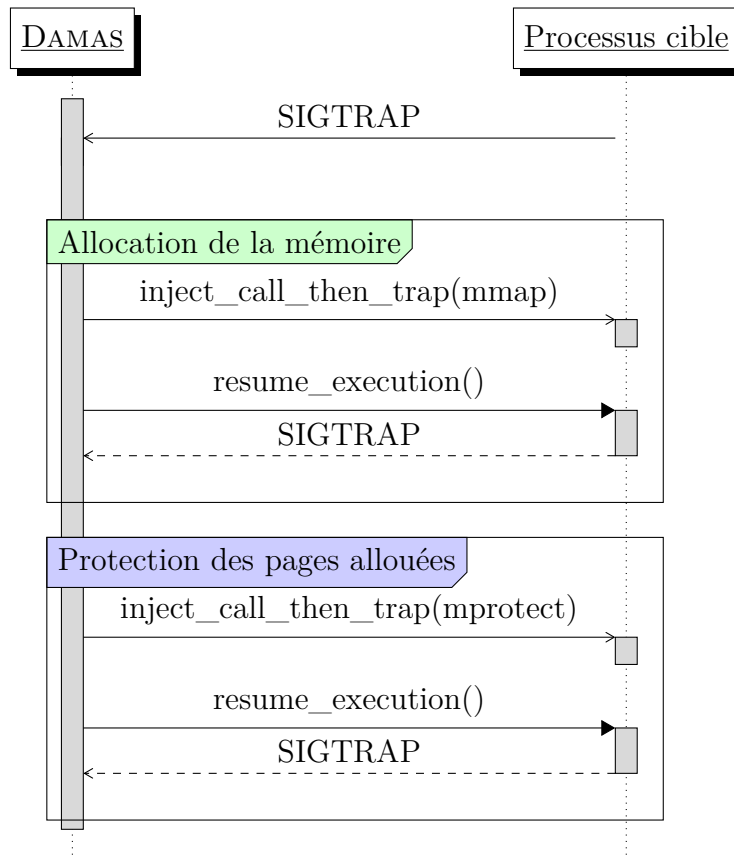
Damas

Processus cible

SIGTRAP

Allocation de la mémoire

inject_call_then_trap(mmap)

resume_execution()

SIGTRAP

Protection des pages allouées

inject_call_then_trap(mprotect)

resume_execution()

SIGTRAP